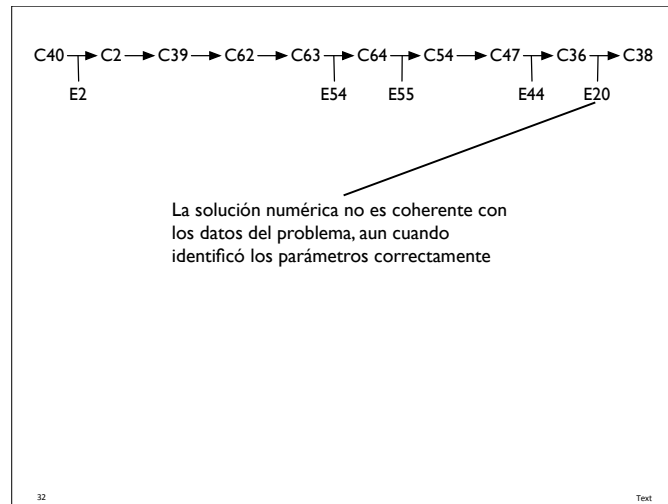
C40 → C2 → C39 → C62 → C63 → C64 → C54 → C47 → C36 → C38

E2

E54

E55

E44

E20

La solución numérica no es coherente con los datos del problema, aun cuando identificó los parámetros correctamente

32

Text